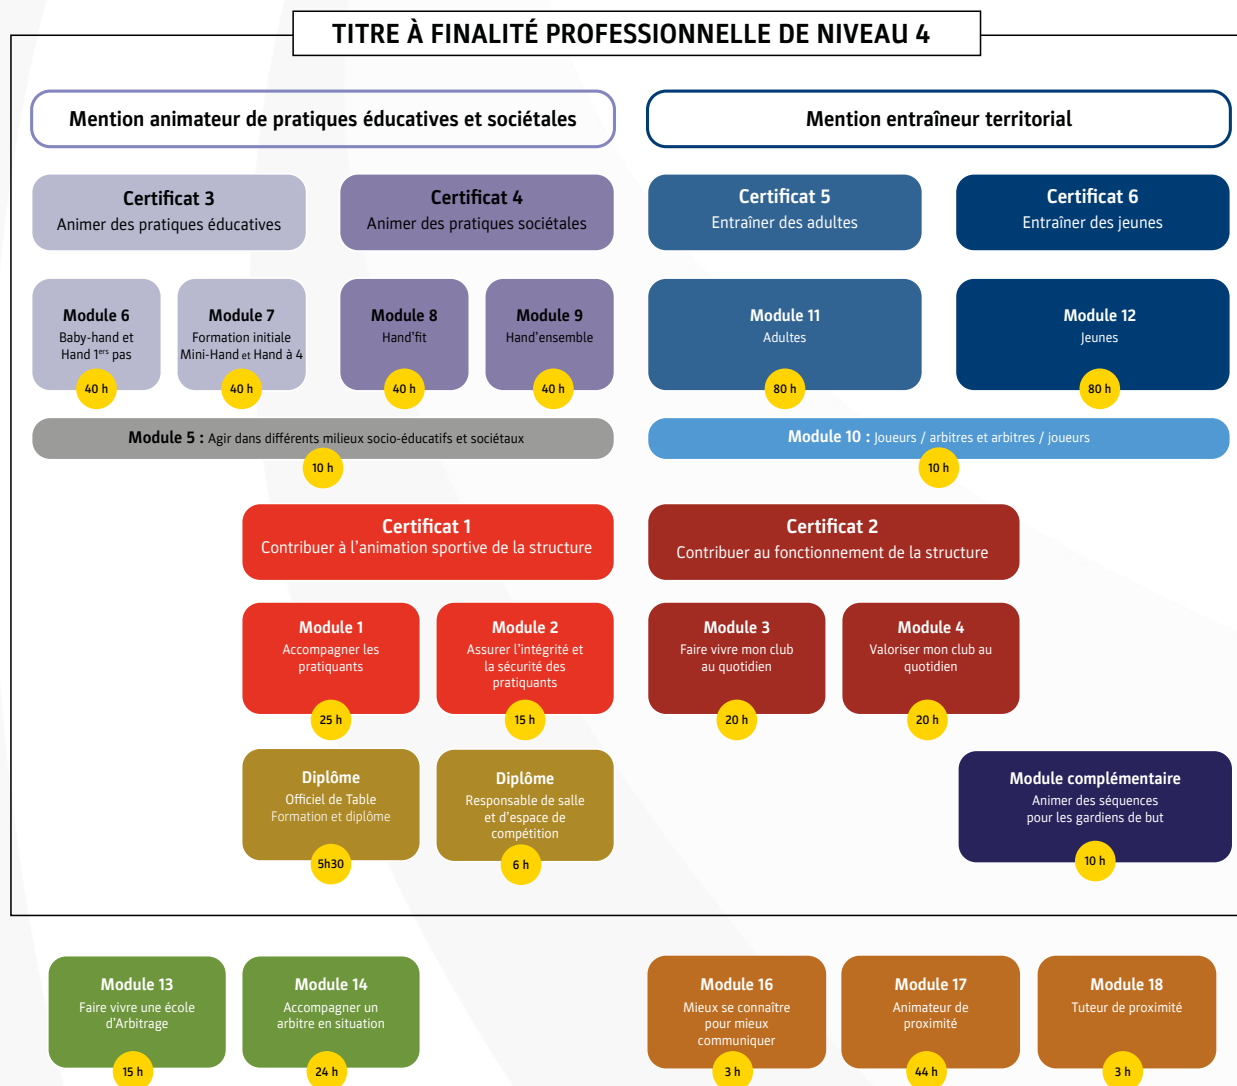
TITRE À FINALITÉ PROFESSIONNELLE DE NIVEAU 4

Mention animateur de pratiques éducatives et sociétales

Mention entraîneur territorial

Certificat 3
Animer des pratiques éducatives

Certificat 4
Animer des pratiques sociétales

Certificat 5
Entraîner des adultes

Certificat 6
Entraîner des jeunes

Module 6
Baby-hand et Hand 1$^{ers}$ pas
40 h

Module 7
Formation initiale Mini-Hand et Hand à 4
40 h

Module 8
Hand'fit
40 h

Module 9
Hand'ensemble
40 h

Module 11
Adultes
80 h

Module 12
Jeunes
80 h

Module 5 : Agir dans différents milieux socio-éducatifs et sociétaux
10 h

Module 10 : Joueurs / arbitres et arbitres / joueurs
10 h

Certificat 1
Contribuer à l'animation sportive de la structure

Certificat 2
Contribuer au fonctionnement de la structure

Module 1
Accompagner les pratiquants
25 h

Module 2
Assurer l'intégrité et la sécurité des pratiquants
15 h

Module 3
Faire vivre mon club au quotidien
20 h

Module 4
Valoriser mon club au quotidien
20 h

Diplôme
Officiel de Table Formation et diplôme
5h30

Diplôme
Responsable de salle et d'espace de compétition
6 h

Module complémentaire
Animer des séquences pour les gardiens de but
10 h

Module 13
Faire vivre une école d'Arbitrage
15 h

Module 14
Accompagner un arbitre en situation
24 h

Module 16
Mieux se connaître pour mieux communiquer
3 h

Module 17
Animateur de proximité
44 h

Module 18
Tuteur de proximité
3 h